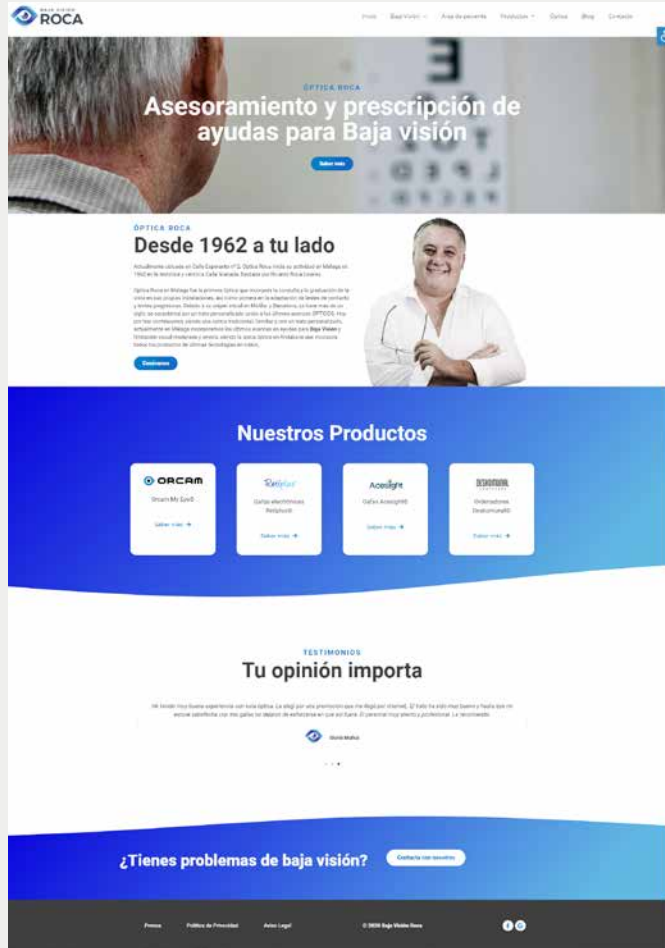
BAJA VISIÓN ROCA

Inicio Baja Visión Área de pacientes Productos Óptica Blog Contacto

ÓPTICA ROCA

Asesoramiento y prescripción de ayudas para Baja visión

Saber más

ÓPTICA ROCA

Desde 1962 a tu lado

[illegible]

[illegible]

Descúbrenos

Nuestros Productos

ORCAM
OrCam My Eye®
Saber más

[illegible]
Gafas electrónicas Relyvision
Saber más

Acesight
Gafas Acesight®
Saber más

DESKMAGNIFIER
Ordenadores Deskmagnifier®
Saber más

TESTIMONIOS

Tu opinión importa

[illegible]

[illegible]

¿Tienes problemas de baja visión?

Contacta con nosotros

Prensa Política de Privacidad Aviso Legal © 2020 Baja Visión Roca